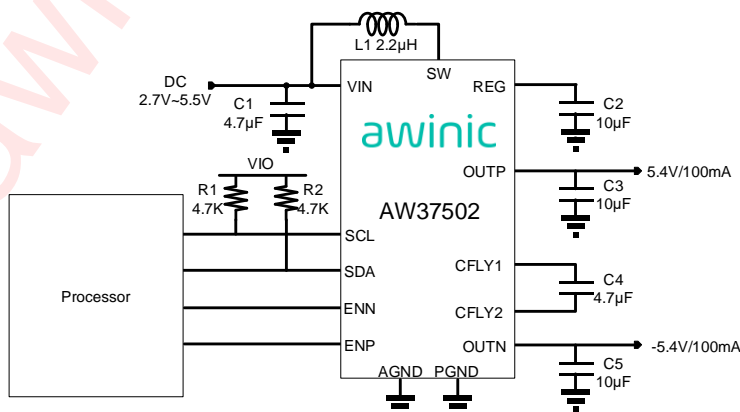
L1 2.2μH

DC
2.7V~5.5V

C1
4.7μF

VIN

SW

REG

C2
10μF

awinic

VIO

R1
4.7K

R2
4.7K

OUTP

5.4V/100mA

C3
10μF

AW37502

SCL

SDA

CFLY1

C4
4.7μF

Processor

ENN

CFLY2

ENP

OUTN

-5.4V/100mA

C5
10μF

AGND

PGND